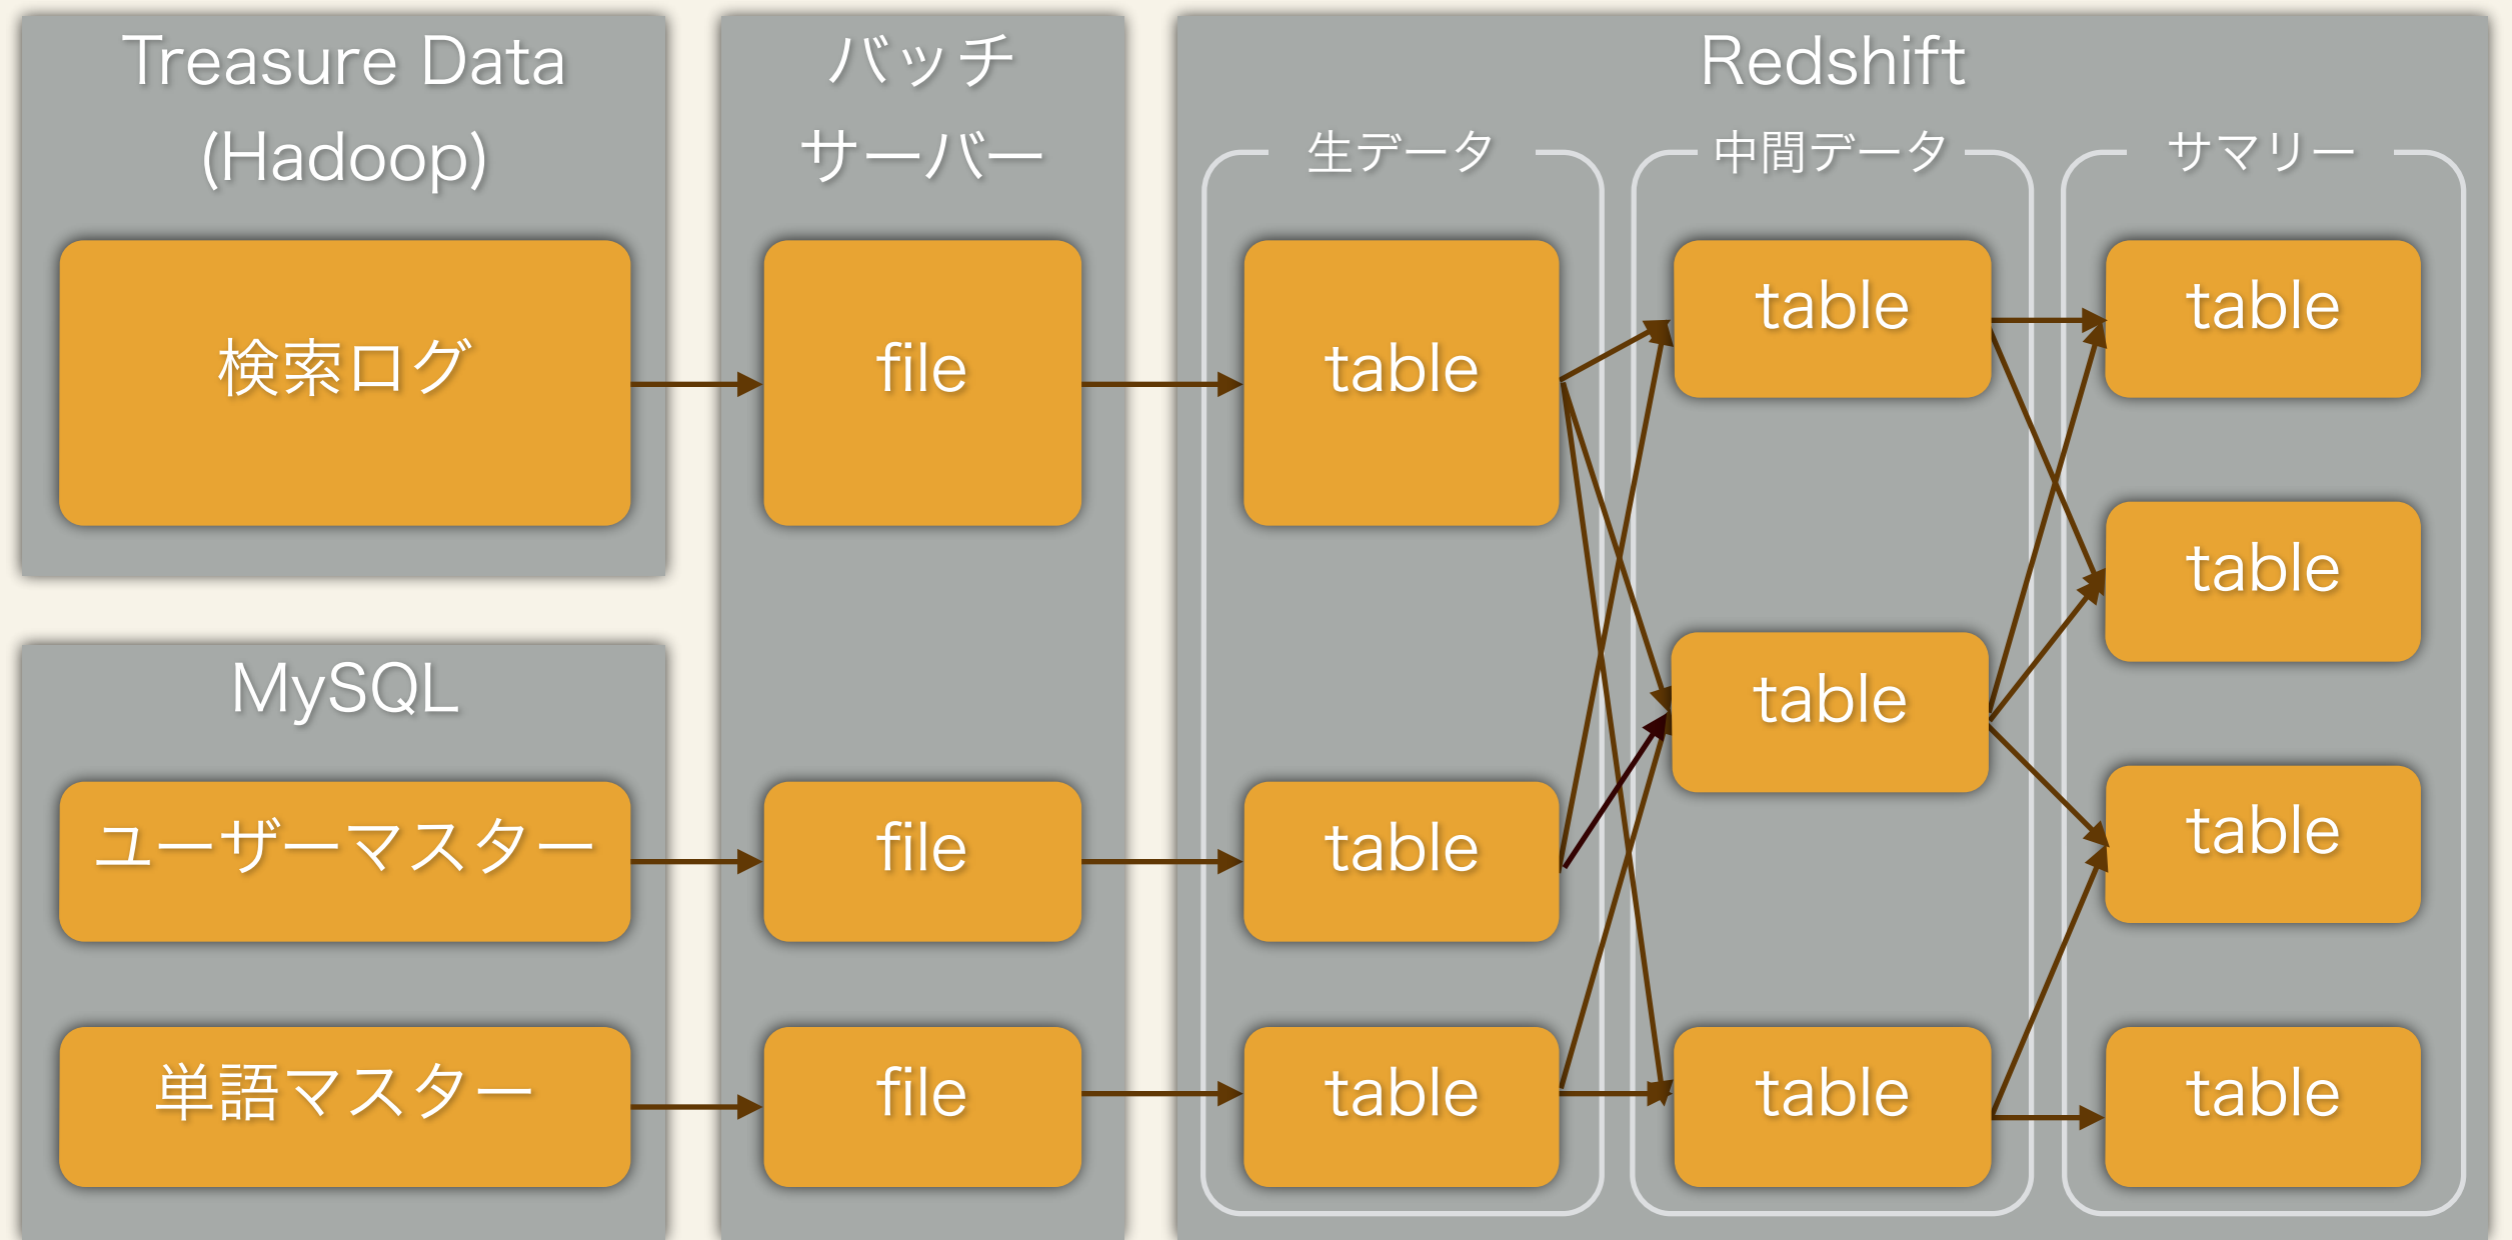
Treasure Data (Hadoop)

検索ログ

MySQL

ユーザーマスター

単語マスター

バッチサーバー

file

file

file

Redshift

生データ

table

table

table

中間データ

table

table

table

サマリー

table

table

table

table